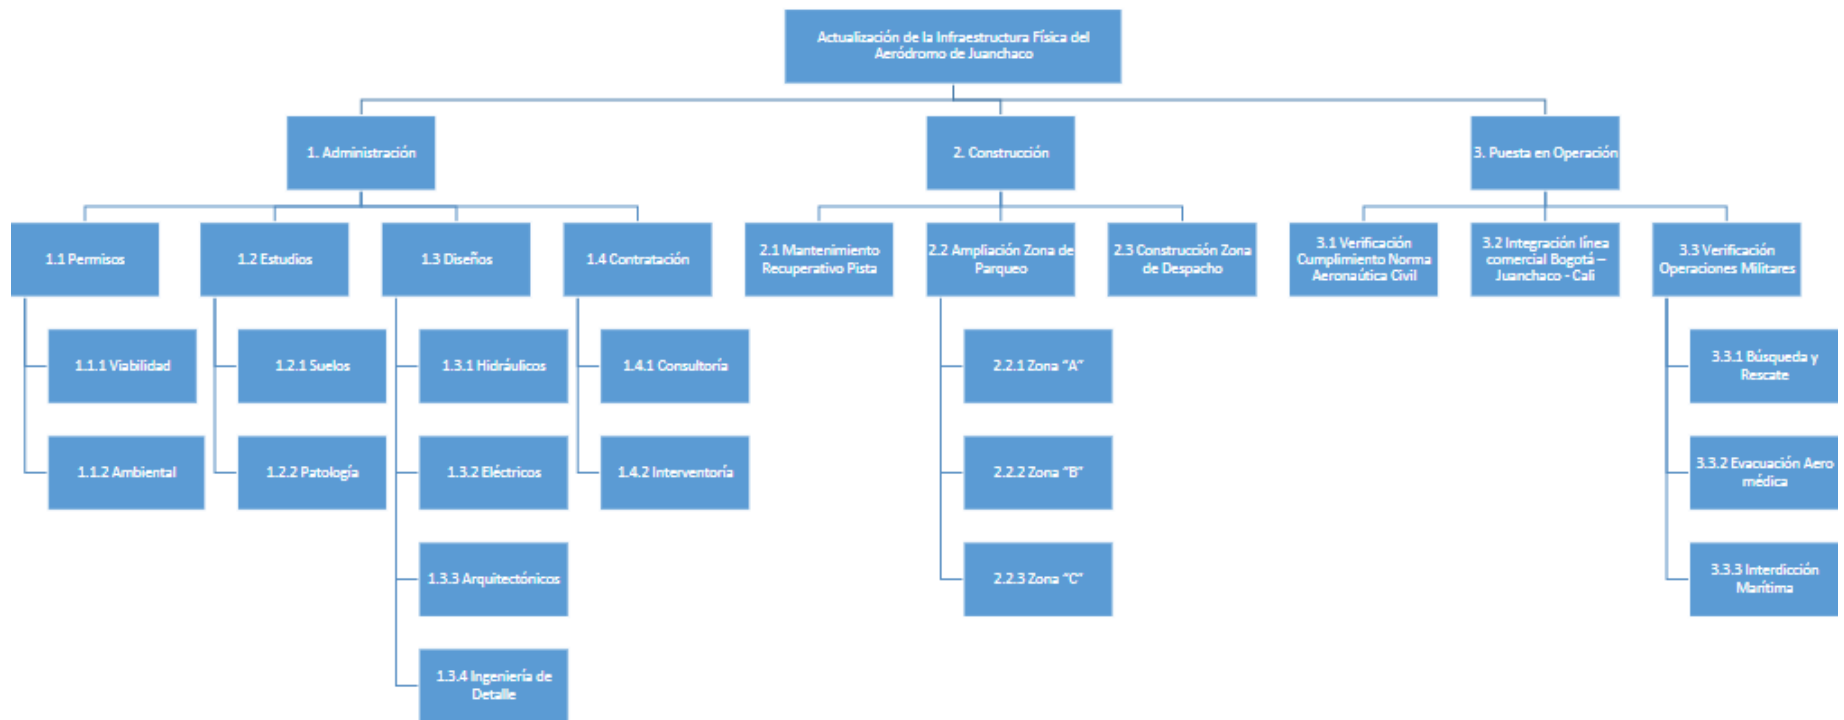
Actualización de la Infraestructura Física del Aeródromo de Juanchaco

1. Administración

1.1 Permisos

1.1.1 Viabilidad

1.1.2 Ambiental

1.2 Estudios

1.2.1 Suelos

1.2.2 Patología

1.3 Diseños

1.3.1 Hidráulicos

1.3.2 Eléctricos

1.3.3 Arquitectónicos

1.3.4 Ingeniería de Detalle

1.4 Contratación

1.4.1 Consultoría

1.4.2 Interventoría

2. Construcción

2.1 Mantenimiento Recuperativo Pista

2.2 Ampliación Zona de Parqueo

2.2.1 Zona "A"

2.2.2 Zona "B"

2.2.3 Zona "C"

2.3 Construcción Zona de Despacho

3. Puesta en Operación

3.1 Verificación Cumplimiento Norma Aeronaútica Civil

3.2 Integración línea comercial Bogotá – Juanchaco - Cali

3.3 Verificación Operaciones Militares

3.3.1 Búsqueda y Rescate

3.3.2 Evacuación Aero médica

3.3.3 Interdicción Marítima